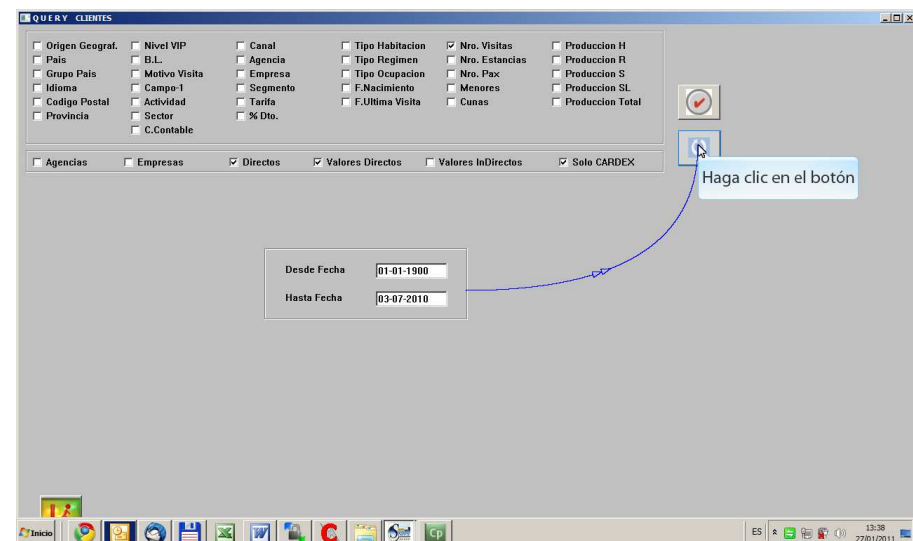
QUERY CLIENTES

Origen Geograf.
Pais
Grupo Pais
Idioma
Codigo Postal
Provincia

Nivel VIP
B.L.
Motivo Visita
Campo-1
Actividad
Sector
C.Contable

Canal
Agencia
Empresa
Segmento
Tarifa
% Dto.

Tipo Habitacion
Tipo Regimen
Tipo Ocupacion
F.Nacimiento
F.Ultima Visita

Nro. Visitas
Nro. Estancias
Nro. Pax
Menores
Cunas

Produccion H
Produccion R
Produccion S
Produccion SL
Produccion Total

Agencias
Empresas
Directos
Valores Directos
Valores InDirectos
Solo CARDEX

Haga clic en el botón

Desde Fecha 01-01-1900
Hasta Fecha 03-07-2010

Inicio
ES
13:38
27/01/2011